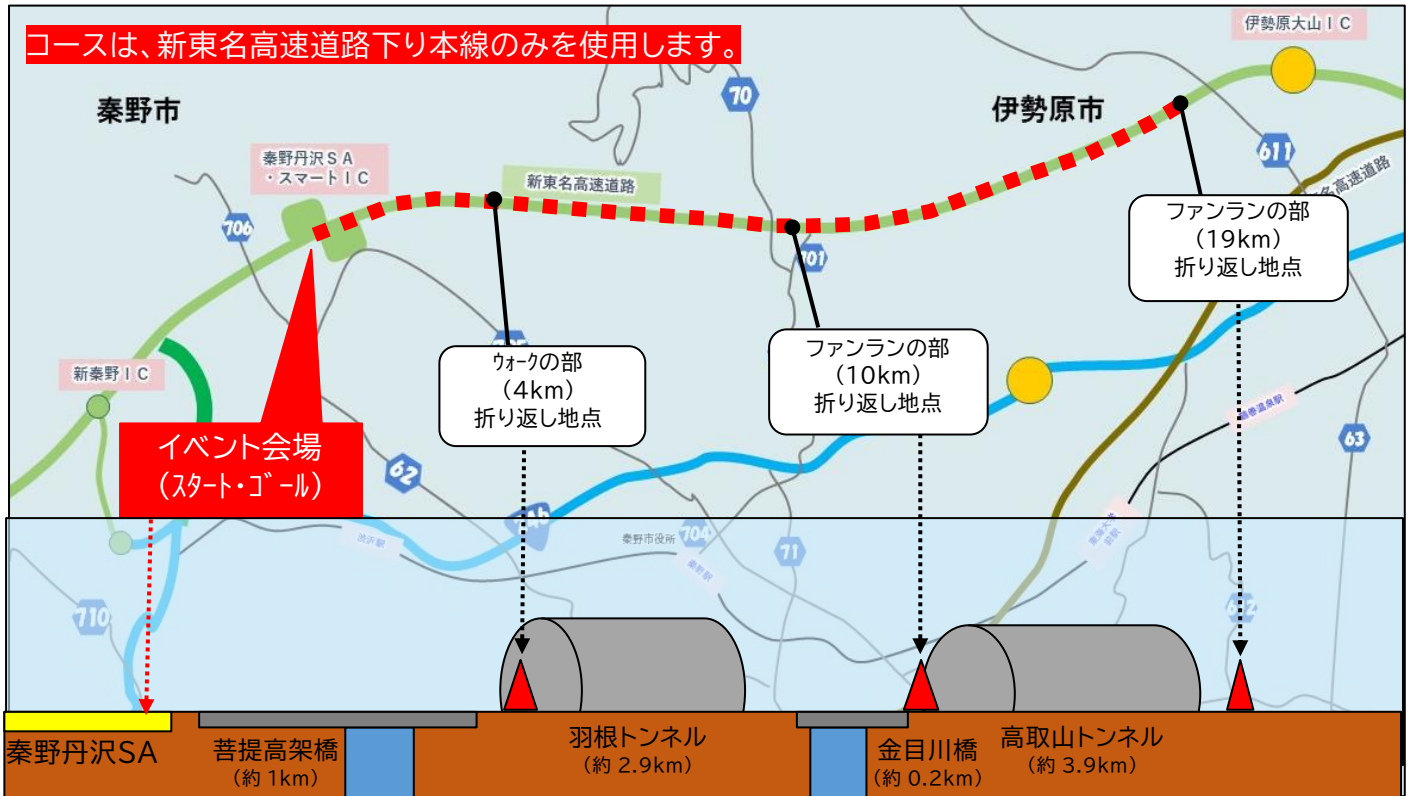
コースは、新東名高速道路下り本線のみを使用します。

伊勢原大山ＩＣ

秦野市

伊勢原市

70

611

秦野丹沢ＳＡ
・スマートＩＣ

新東名高速道路

新東名高速道路

706

701

ファンランの部
（19km）
折り返し地点

新秦野ＩＣ

ウォークの部
（4km）
折り返し地点

ファンランの部
（10km）
折り返し地点

イベント会場
（スタート・ゴール）

62

63

渋沢駅

秦野市役所

704

秦野駅

71

710

秦野丹沢SA

菩提高架橋
（約 1km）

羽根トンネル
（約 2.9km）

金目川橋
（約 0.2km）

高取山トンネル
（約 3.9km）